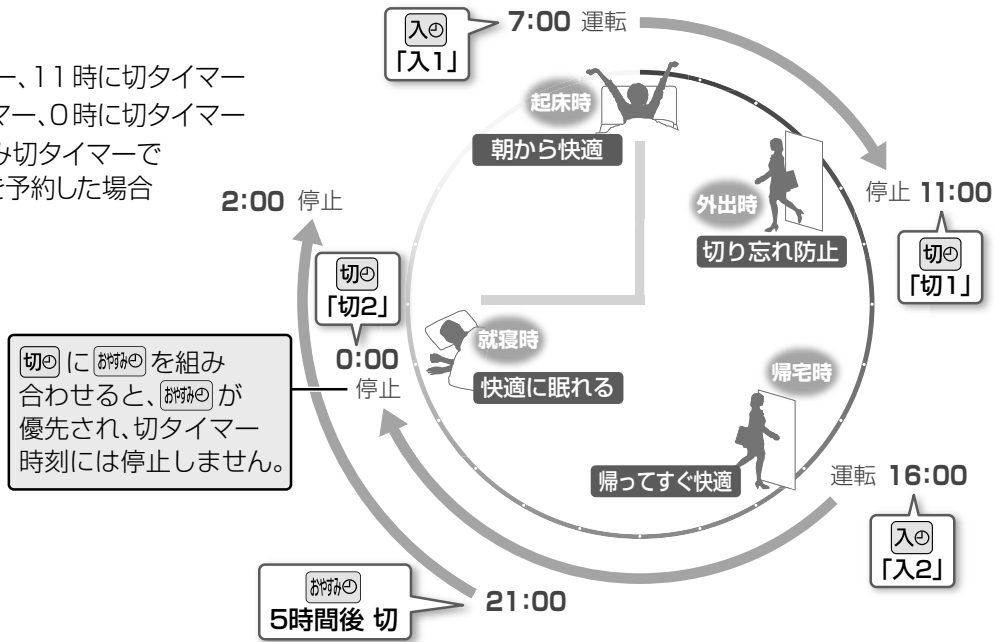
ー、11時に切タイマー
マー、0時に切タイマー
み切タイマーで
を予約した場合

入◴
「入1」

7:00 運転

起床時

朝から快適

外出時

切り忘れ防止

停止 11:00

切◴
「切1」

2:00 停止

切◴
「切2」

0:00
停止

切◴ に おやすみ◴ を組み合わせると、おやすみ◴ が優先され、切タイマー時刻には停止しません。

就寝時

快適に眠れる

帰宅時

帰ってすぐ快適

運転 16:00

入◴
「入2」

おやすみ◴
5時間後 切

21:00